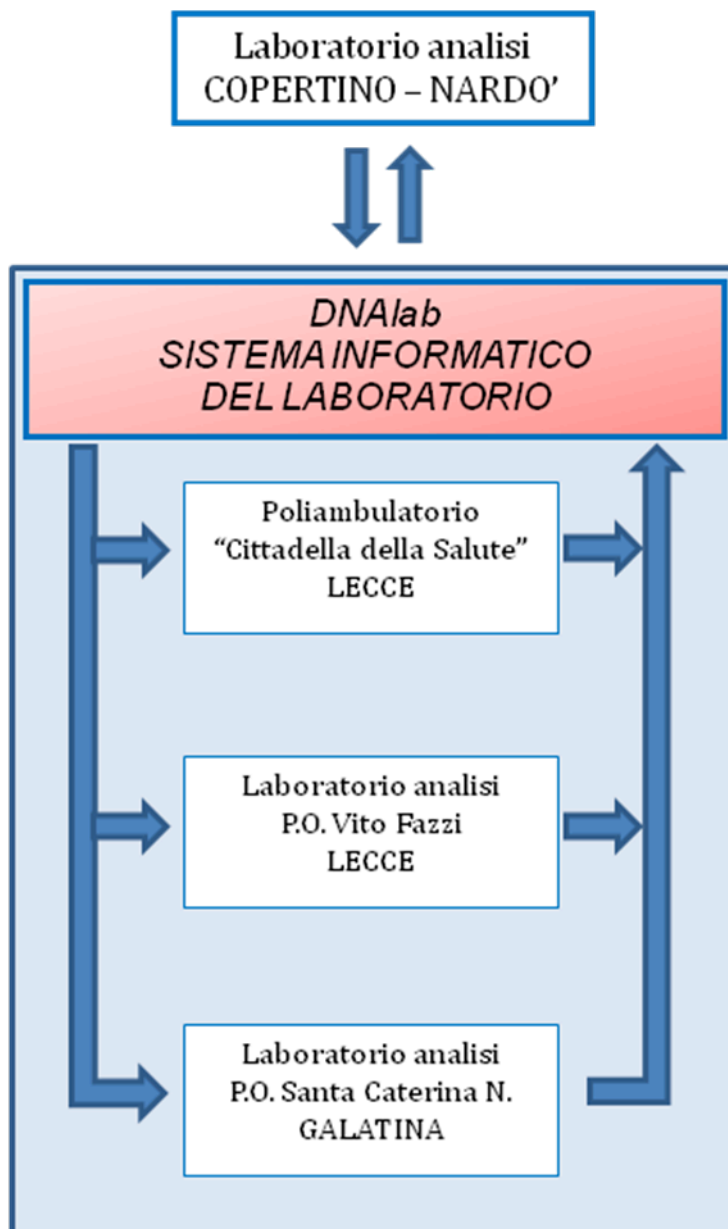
Laboratorio analisi
COPERTINO – NARDO'

DNAlab
SISTEMA INFORMATICO
DEL LABORATORIO

Poliambulatorio
"Cittadella della Salute"
LECCE

Laboratorio analisi
P.O. Vito Fazzi
LECCE

Laboratorio analisi
P.O. Santa Caterina N.
GALATINA